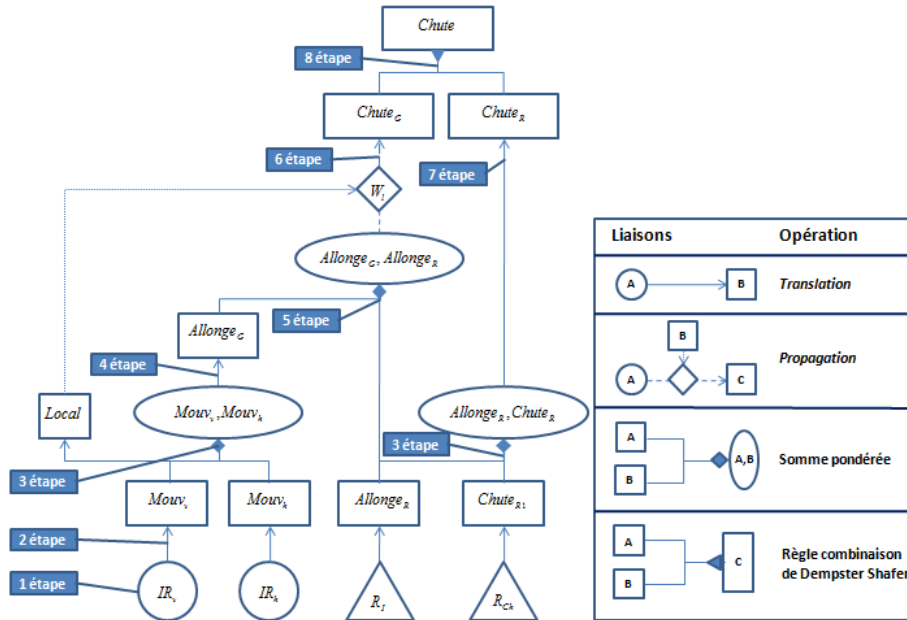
Chute

8 étape

$Chute_G$

$Chute_R$

6 étape

7 étape

$W_1$

$Allonge_G, Allonge_R$

$Allonge_G$

5 étape

4 étape

Local

$Mouv_v, Mouv_h$

$Allonge_R, Chute_R$

3 étape

3 étape

$Mouv_v$

$Mouv_h$

$Allonge_R$

$Chute_{R1}$

2 étape

1 étape

$IR_v$

$IR_h$

$R_I$

$R_{Ch}$

| Liaisons | Opération |
|---|---|
| A → B | Translation |
| A, B, C | Propagation |
| A, B, A,B | Somme pondérée |
| A, B, C | Règle combinaison de Dempster Shafer |